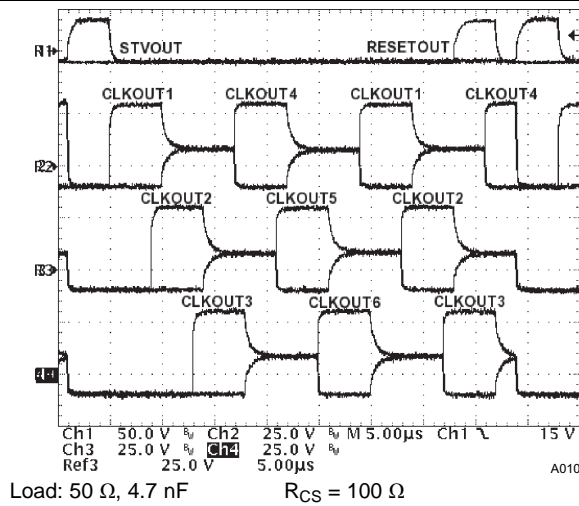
R1
STVOUT
RESETOUT
CLKOUT1
CLKOUT4
CLKOUT1
CLKOUT4
R2
CLKOUT2
CLKOUT5
CLKOUT2
R3
CLKOUT3
CLKOUT6
CLKOUT3
4

Ch1 50.0 V Ch2 25.0 V M 5.00µs Ch1 15 V
Ch3 25.0 V Ch4 25.0 V
Ref3 25.0 V 5.00µs
A010

Load: 50 Ω, 4.7 nF $R_{CS}$ = 100 Ω